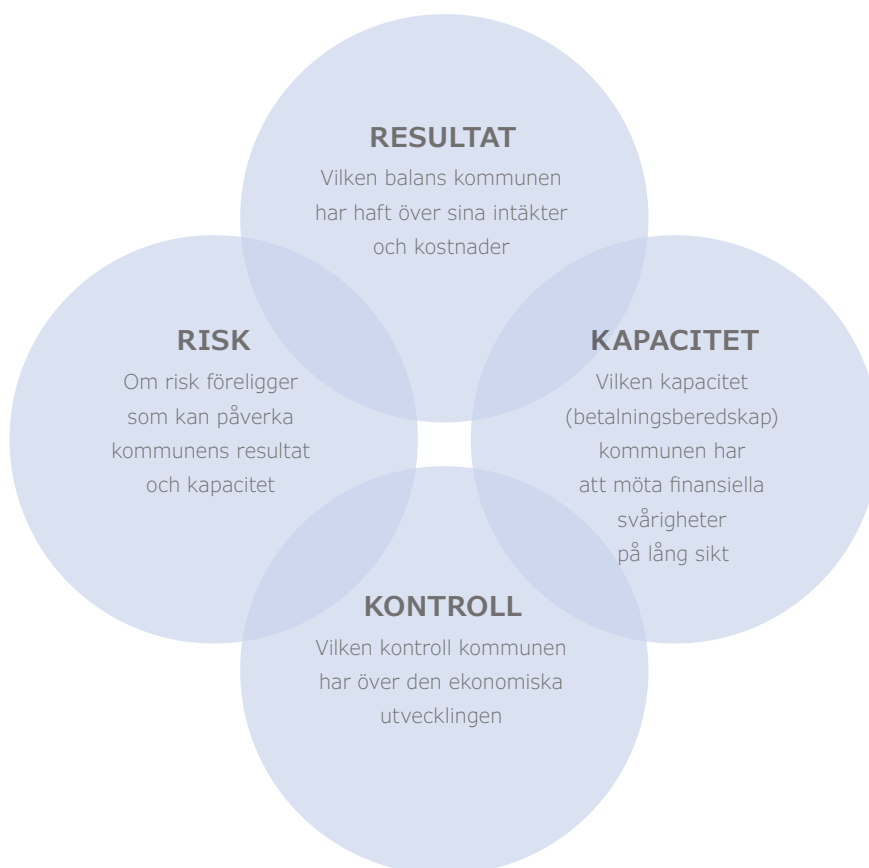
RESULTAT
Vilken balans kommunen har haft över sina intäkter och kostnader

RISK
Om risk föreligger som kan påverka kommunens resultat och kapacitet

KAPACITET
Vilken kapacitet (betalningsberedskap) kommunen har att möta finansiella svårigheter på lång sikt

KONTROLL
Vilken kontroll kommunen har över den ekonomiska utvecklingen